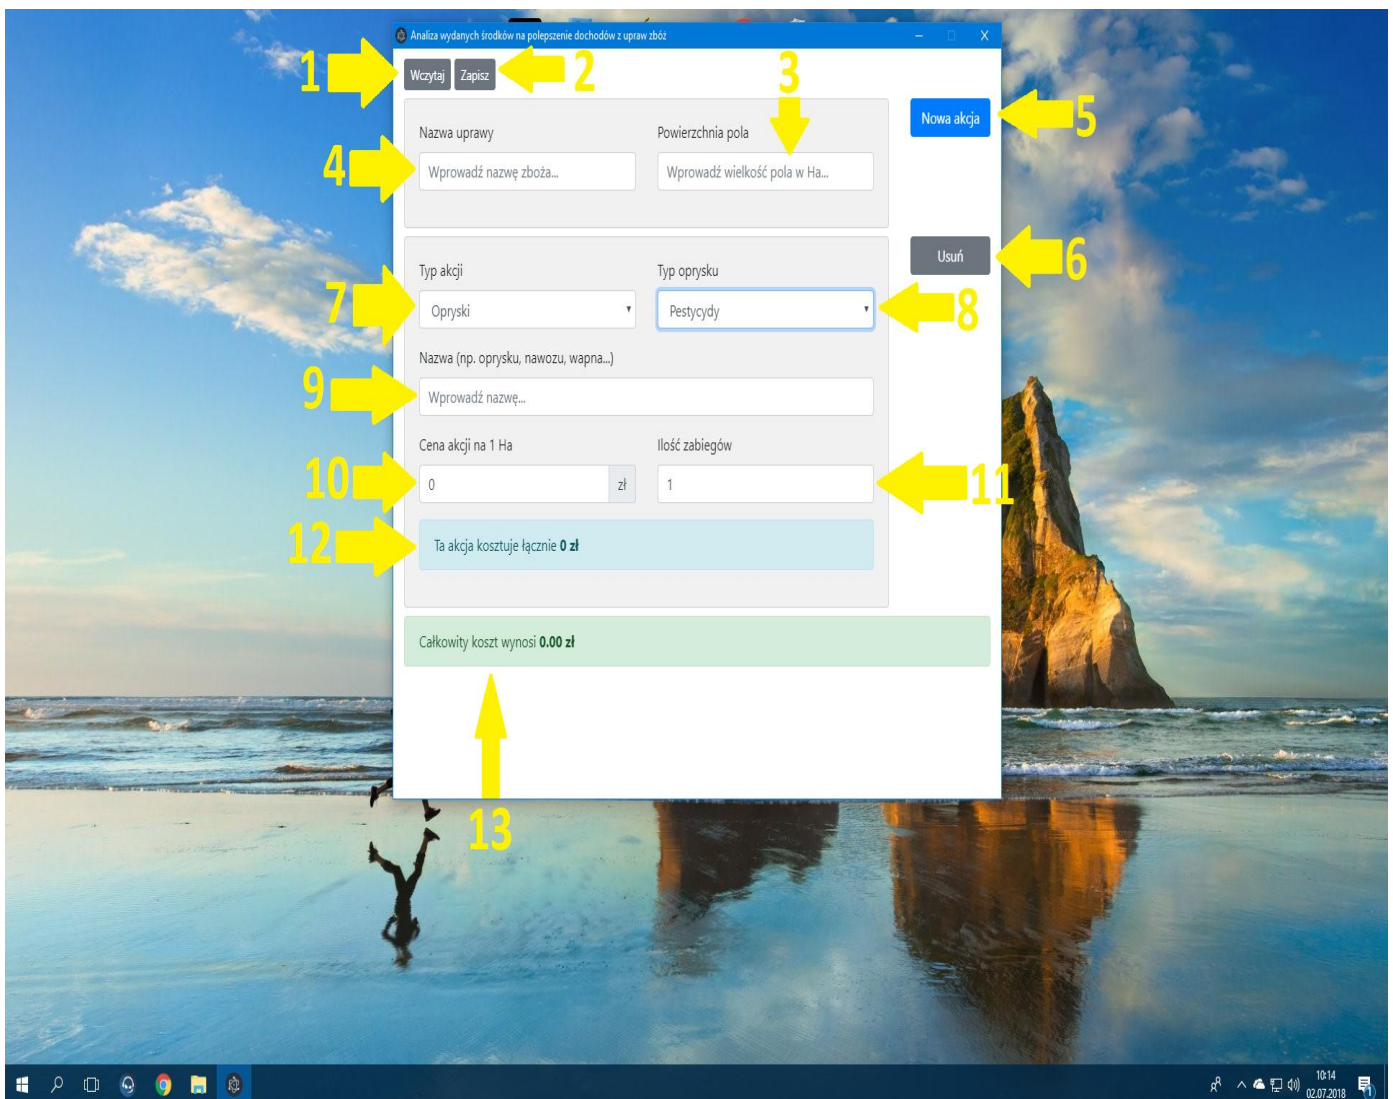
Analiza wydanych środków na polepszenie dochodów z upraw zbóż

1 Wczytaj Zapisz 2

3

Nowa akcja 5

Nazwa uprawy

4 Wprowadź nazwę zboża...

Powierzchnia pola

Wprowadź wielkość pola w Ha...

Usuń 6

Typ akcji

7 Opryski

Typ oprysku

Pestycydy 8

Nazwa (np. oprysku, nawozu, wapna...)

9 Wprowadź nazwę...

Cena akcji na 1 Ha

10 0 zł

Ilość zabiegów

1 11

12 Ta akcja kosztuje łącznie **0 zł**

Całkowity koszt wynosi **0.00 zł**

13

10:14
02.07.2018